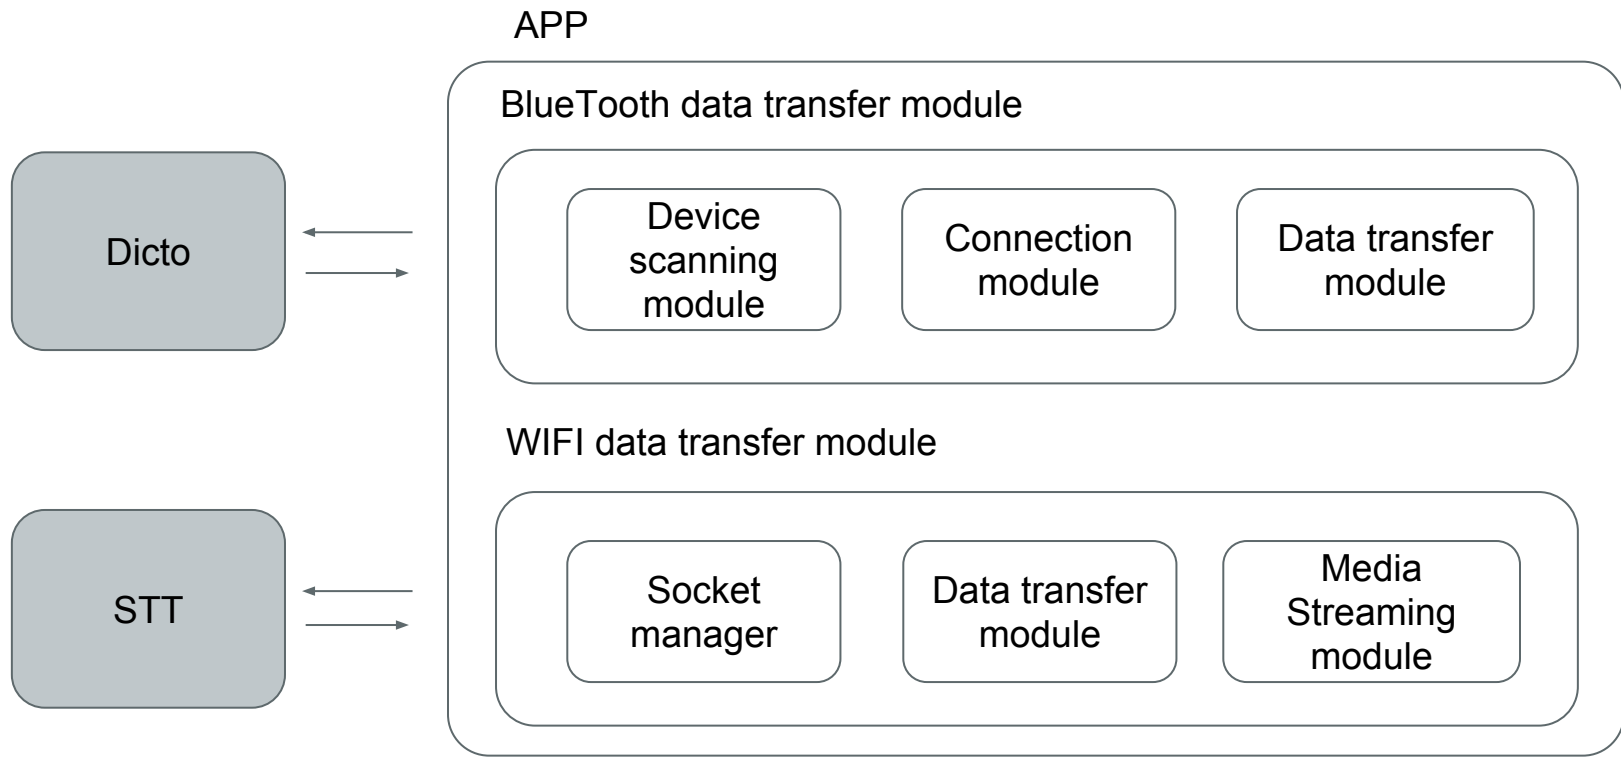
APP

BlueTooth data transfer module

Dicto

Device scanning module

Connection module

Data transfer module

WIFI data transfer module

STT

Socket manager

Data transfer module

Media Streaming module